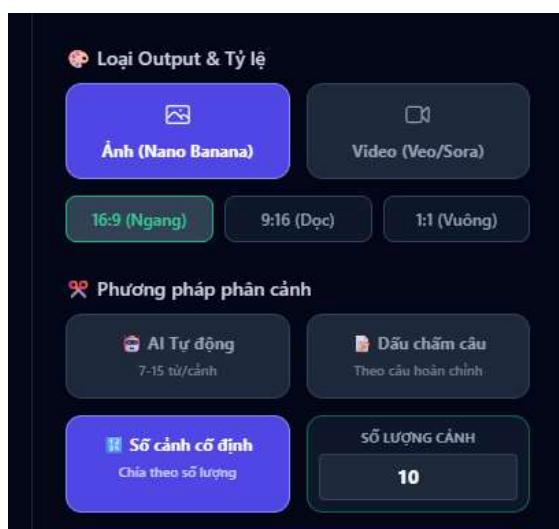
Loại Output & Tỷ lệ

Ảnh (Nano Banana)

Video (Veo/Sora)

16:9 (Ngang)

9:16 (Dọc)

1:1 (Vuông)

Phương pháp phân cảnh

AI Tự động
7-15 từ/cảnh

Dấu chấm câu
Theo câu hoàn chỉnh

Số cảnh cố định
Chia theo số lượng

SỐ LƯỢNG CẢNH
10